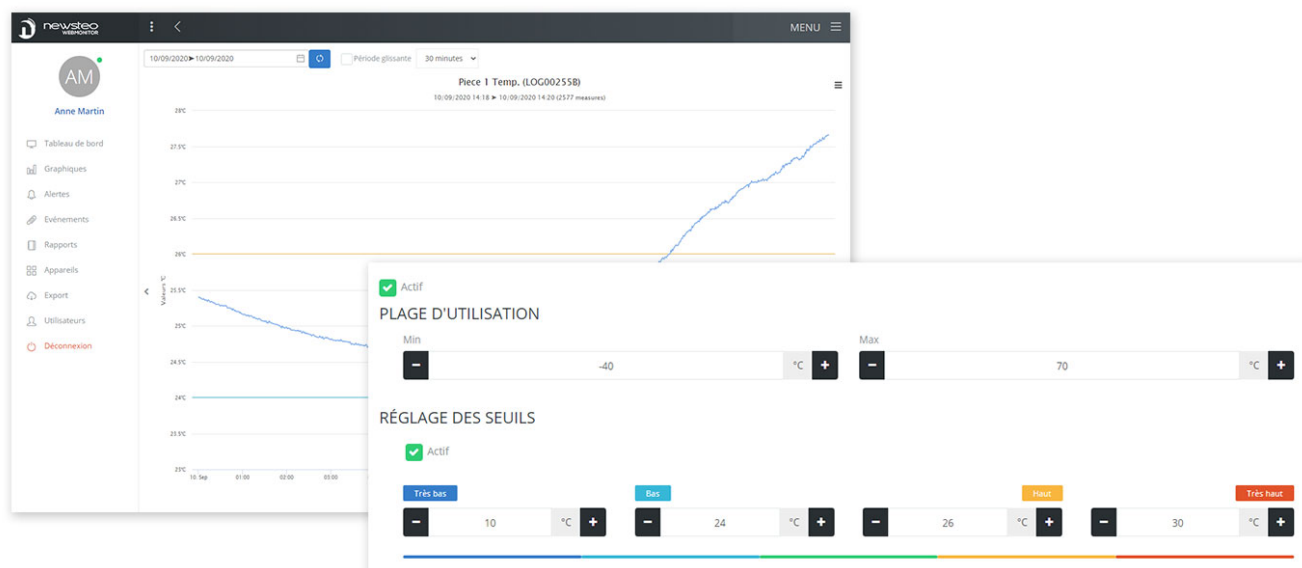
newsteo WEBMONITOR

MENU

AM

Anne Martin

Tableau de bord
Graphiques
Alertes
Evénements
Rapports
Appareils
Export
Utilisateurs
Déconnexion

10/09/2020►10/09/2020

Période glissante

30 minutes

Piece 1 Temp. (LOG00255B)

10/09/2020 14:18 ► 10/09/2020 14:20 (2577 measures)

28°C
27.5°C
27°C
26.5°C
26°C
25.5°C
25°C
24.5°C
24°C
23.5°C
23°C

Valeurs °C

10. Sep
01:00
02:00
03:00

Actif

PLAGE D'UTILISATION

Min

-40 °C

Max

70 °C

RÉGLAGE DES SEUILS

Actif

Très bas

10 °C

Bas

24 °C

Haut

26 °C

Très haut

30 °C